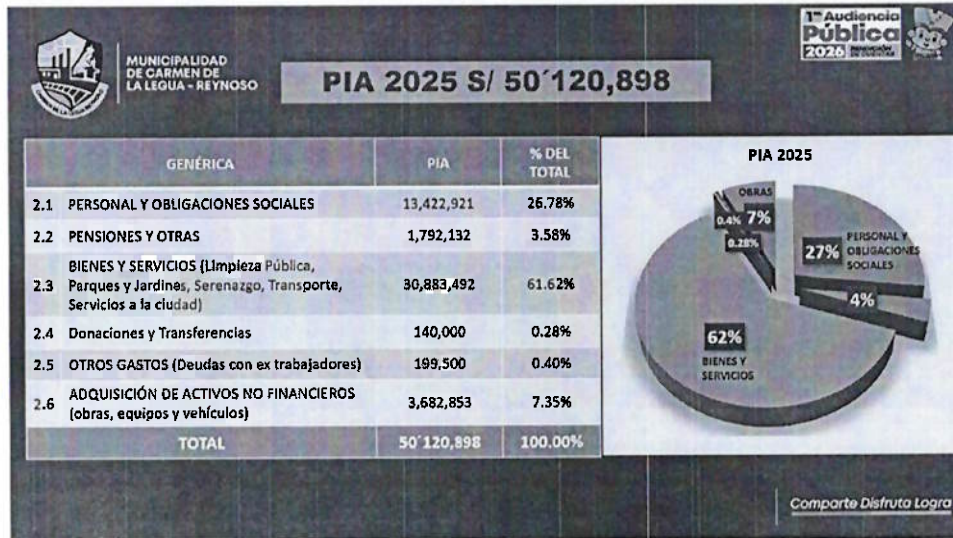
MUNICIPALIDAD DE CARMEN DE LA LEGUA - REYNOSO

PIA 2025 S/ 50´120,898

1ra Audiencia Pública 2026 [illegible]

| | GENÉRICA | PIA | % DEL TOTAL |
|---|---|---|---|
| 2.1 | PERSONAL Y OBLIGACIONES SOCIALES | 13,422,921 | 26.78% |
| 2.2 | PENSIONES Y OTRAS | 1,792,132 | 3.58% |
| 2.3 | BIENES Y SERVICIOS (Limpieza Pública, Parques y Jardines, Serenazgo, Transporte, Servicios a la ciudad) | 30,883,492 | 61.62% |
| 2.4 | Donaciones y Transferencias | 140,000 | 0.28% |
| 2.5 | OTROS GASTOS (Deudas con ex trabajadores) | 199,500 | 0.40% |
| 2.6 | ADQUISICIÓN DE ACTIVOS NO FINANCIEROS (obras, equipos y vehículos) | 3,682,853 | 7.35% |
| | TOTAL | 50´120,898 | 100.00% |

PIA 2025

OBRAS 7%
0.4%
0.28%
27% PERSONAL Y OBLIGACIONES SOCIALES
4%
62% BIENES Y SERVICIOS

Comparte Disfruta Logra